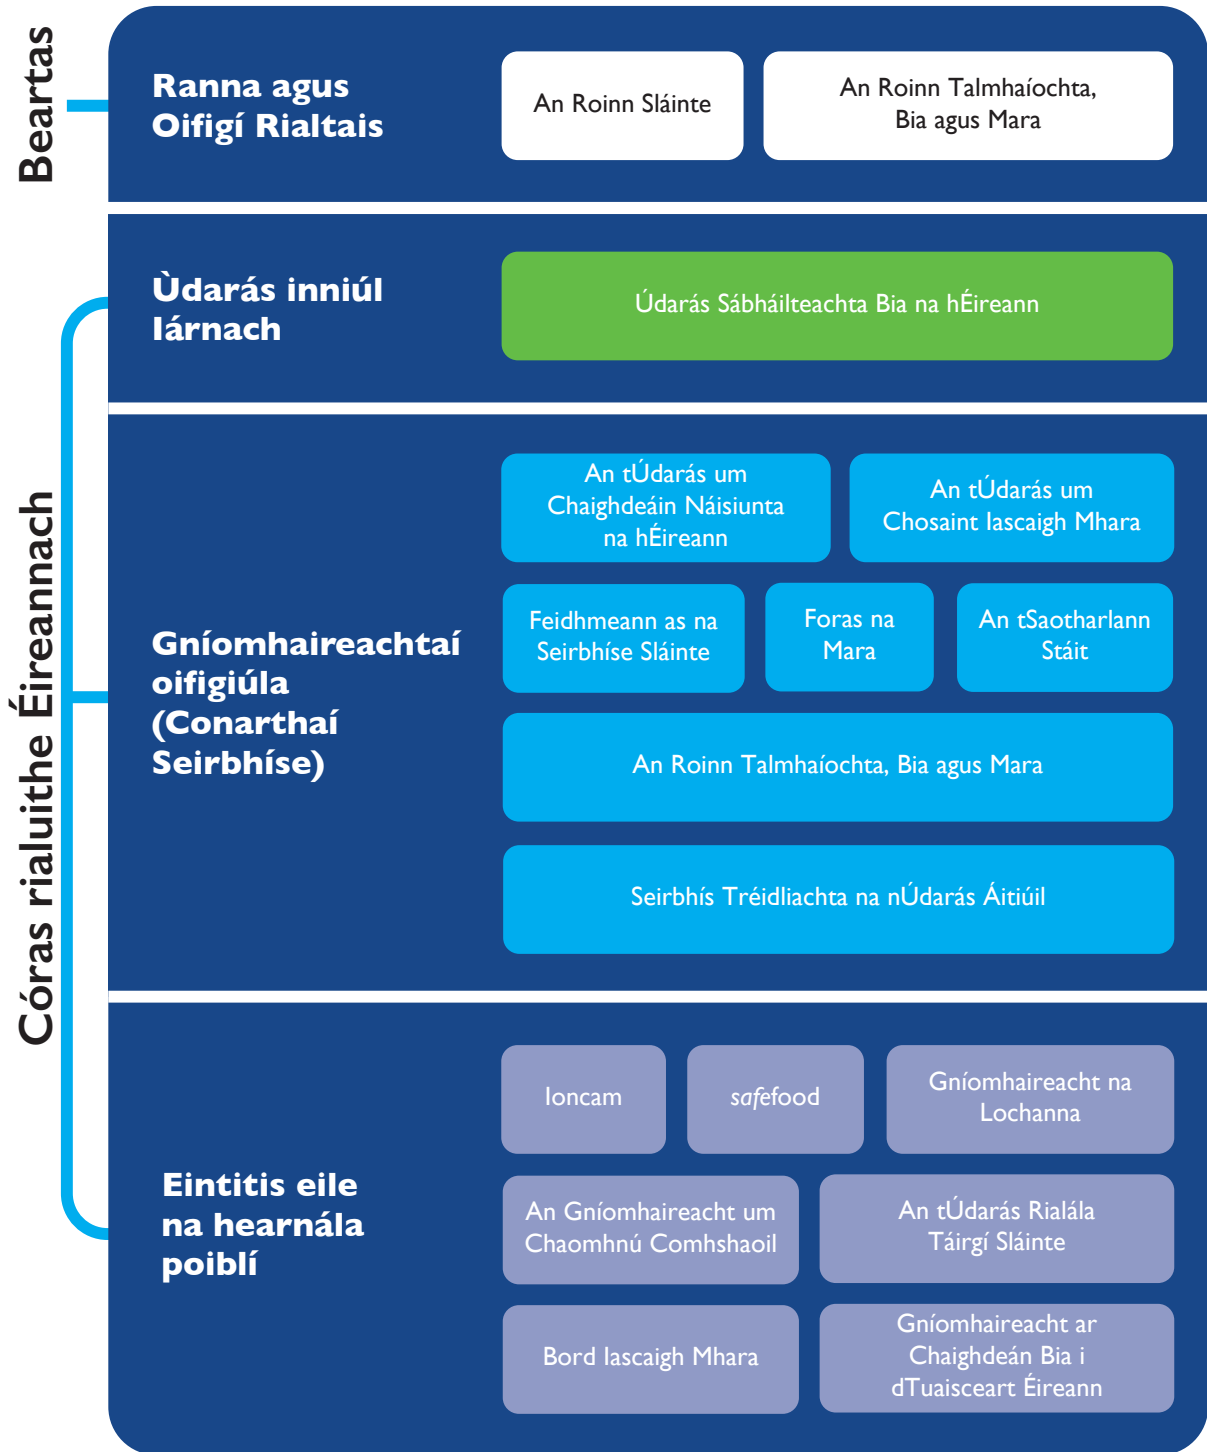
Beartas

Ranna agus Oifigí Rialtais

An Roinn Sláinte

An Roinn Talmhaíochta, Bia agus Mara

Córas rialuithe Éireannach

Ùdarás inniúl lárnach

Údarás Sábháilteachta Bia na hÉireann

Gníomhaireachtaí oifigiúla (Conarthaí Seirbhíse)

An tÚdarás um Chaighdeáin Náisiunta na hÉireann

An tÚdarás um Chosaint Iascaigh Mhara

Feidhmeann as na Seirbhíse Sláinte

Foras na Mara

An tSaotharlann Stáit

An Roinn Talmhaíochta, Bia agus Mara

Seirbhís Tréidliachta na nÚdarás Áitiúil

Eintitis eile na hearnála poiblí

Ioncam

safefood

Gníomhaireacht na Lochanna

An Gníomhaireacht um Chaomhnú Comhshaoil

An tÚdarás Rialála Táirgí Sláinte

Bord Iascaigh Mhara

Gníomhaireacht ar Chaighdeán Bia i dTuaisceart Éireann